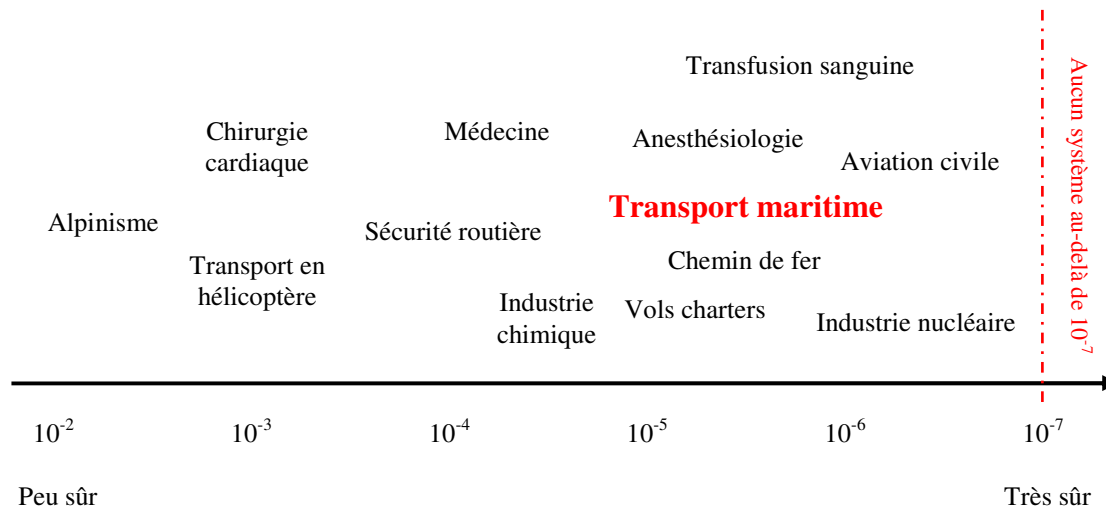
Transfusion sanguine

Chirurgie cardiaque

Médecine

Anesthésiologie

Aviation civile

Alpinisme

Sécurité routière

Transport maritime

Transport en hélicoptère

Chemin de fer

Industrie chimique

Vols charters

Industrie nucléaire

Aucun système au-delà de $10^{-7}$

$10^{-2}$ $10^{-3}$ $10^{-4}$ $10^{-5}$ $10^{-6}$ $10^{-7}$

Peu sûr

Très sûr